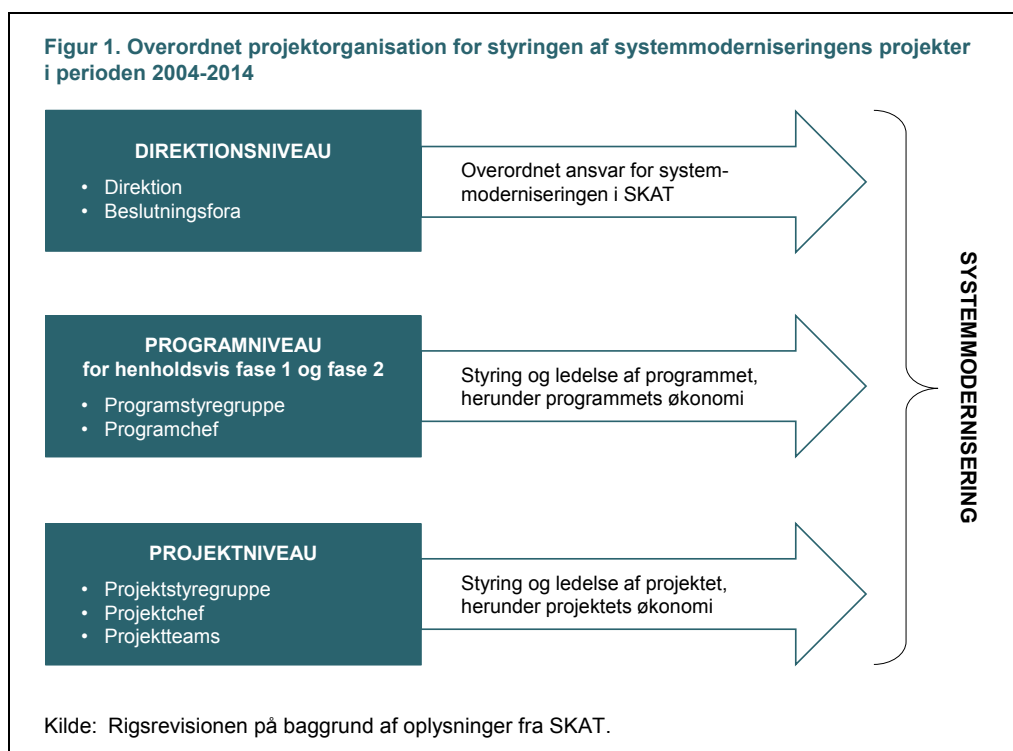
Figur 1. Overordnet projektorganisation for styringen af systemmoderniseringens projekter i perioden 2004-2014

DIREKTIONSNIVEAU
• Direktion
• Beslutningsfora

Overordnet ansvar for systemmoderniseringen i SKAT

PROGRAMNIVEAU
for henholdsvis fase 1 og fase 2
• Programstyregruppe
• Programchef

Styring og ledelse af programmet, herunder programmets økonomi

PROJEKTNIVEAU
• Projektstyregruppe
• Projektchef
• Projektteams

Styring og ledelse af projektet, herunder projektets økonomi

SYSTEMMODERNISERING

Kilde: Rigsrevisionen på baggrund af oplysninger fra SKAT.